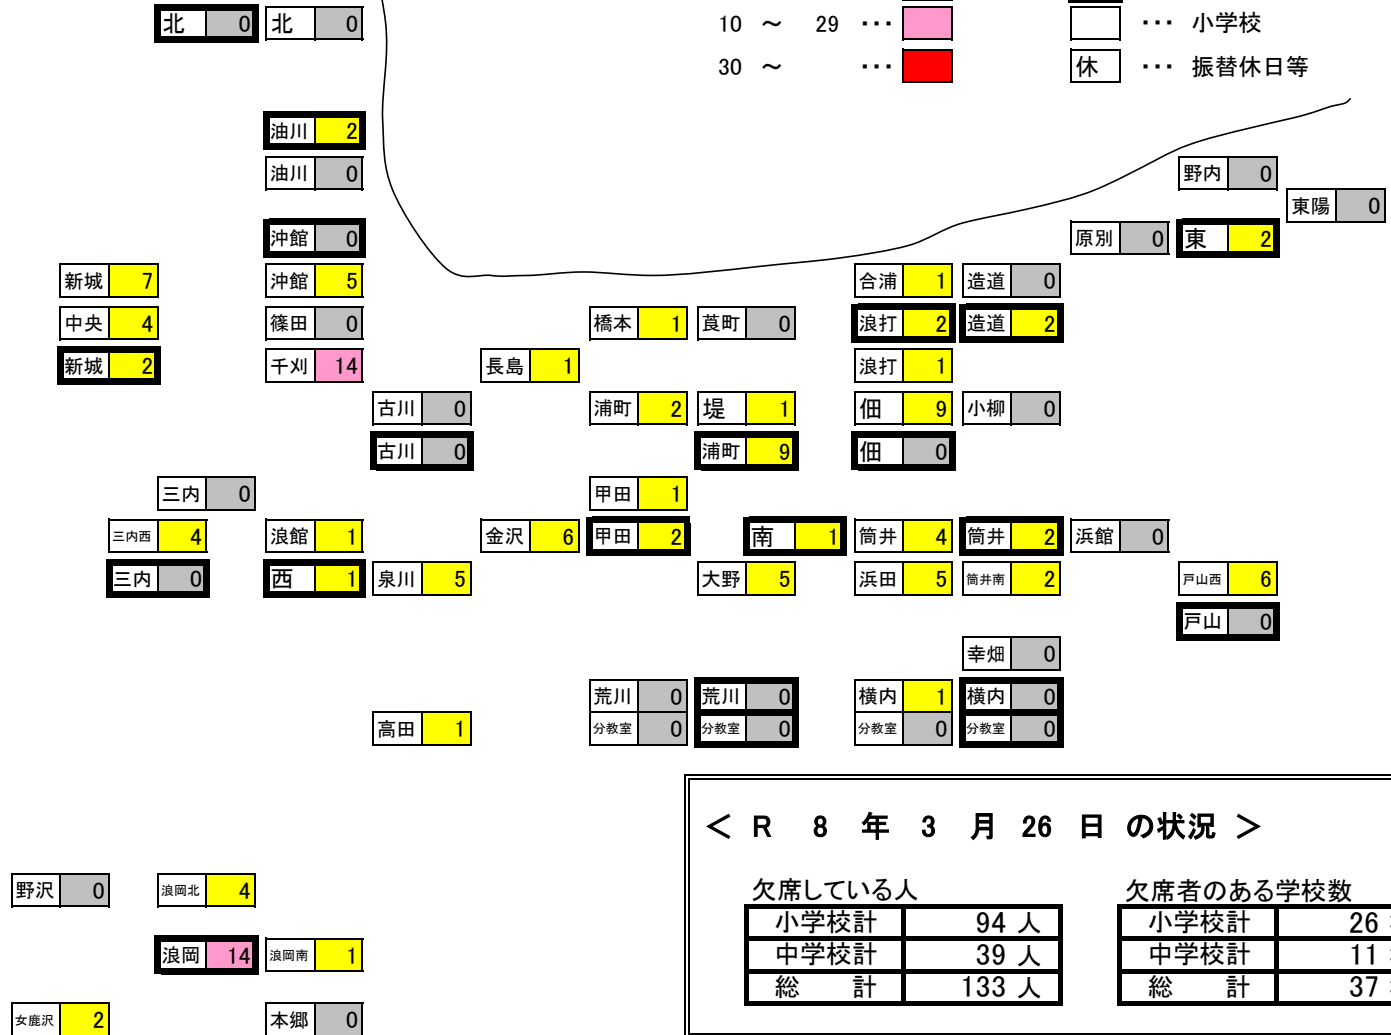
北 0
北 0

10 〜 29 ・・・
30 〜 ・・・
・・・ 小学校
休 ・・・ 振替休日等

油川 2
油川 0
野内 0
東陽 0
沖館 0
原別 0
東 2
新城 7
沖館 5
合浦 1
造道 0
中央 4
篠田 0
橋本 1
莨町 0
浪打 2
造道 2
新城 2
千刈 14
長島 1
浪打 1
古川 0
浦町 2
堤 1
佃 9
小柳 0
古川 0
浦町 9
佃 0
三内 0
甲田 1
三内西 4
浪館 1
金沢 6
甲田 2
南 1
筒井 4
筒井 2
浜館 0
三内 0
西 1
泉川 5
大野 5
浜田 5
筒井南 2
戸山西 6
戸山 0
幸畑 0
荒川 0
荒川 0
横内 1
横内 0
高田 1
分教室 0
分教室 0
分教室 0
分教室 0

＜ R 8 年 3 月 26 日 の状況 ＞

欠席している人

| 小学校計 | 94 人 |
|---|---|
| 中学校計 | 39 人 |
| 総 計 | 133 人 |

欠席者のある学校数

| 小学校計 | 26 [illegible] |
|---|---|
| 中学校計 | 11 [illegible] |
| 総 計 | 37 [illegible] |

野沢 0
浪岡北 4
浪岡 14
浪岡南 1
女鹿沢 2
本郷 0